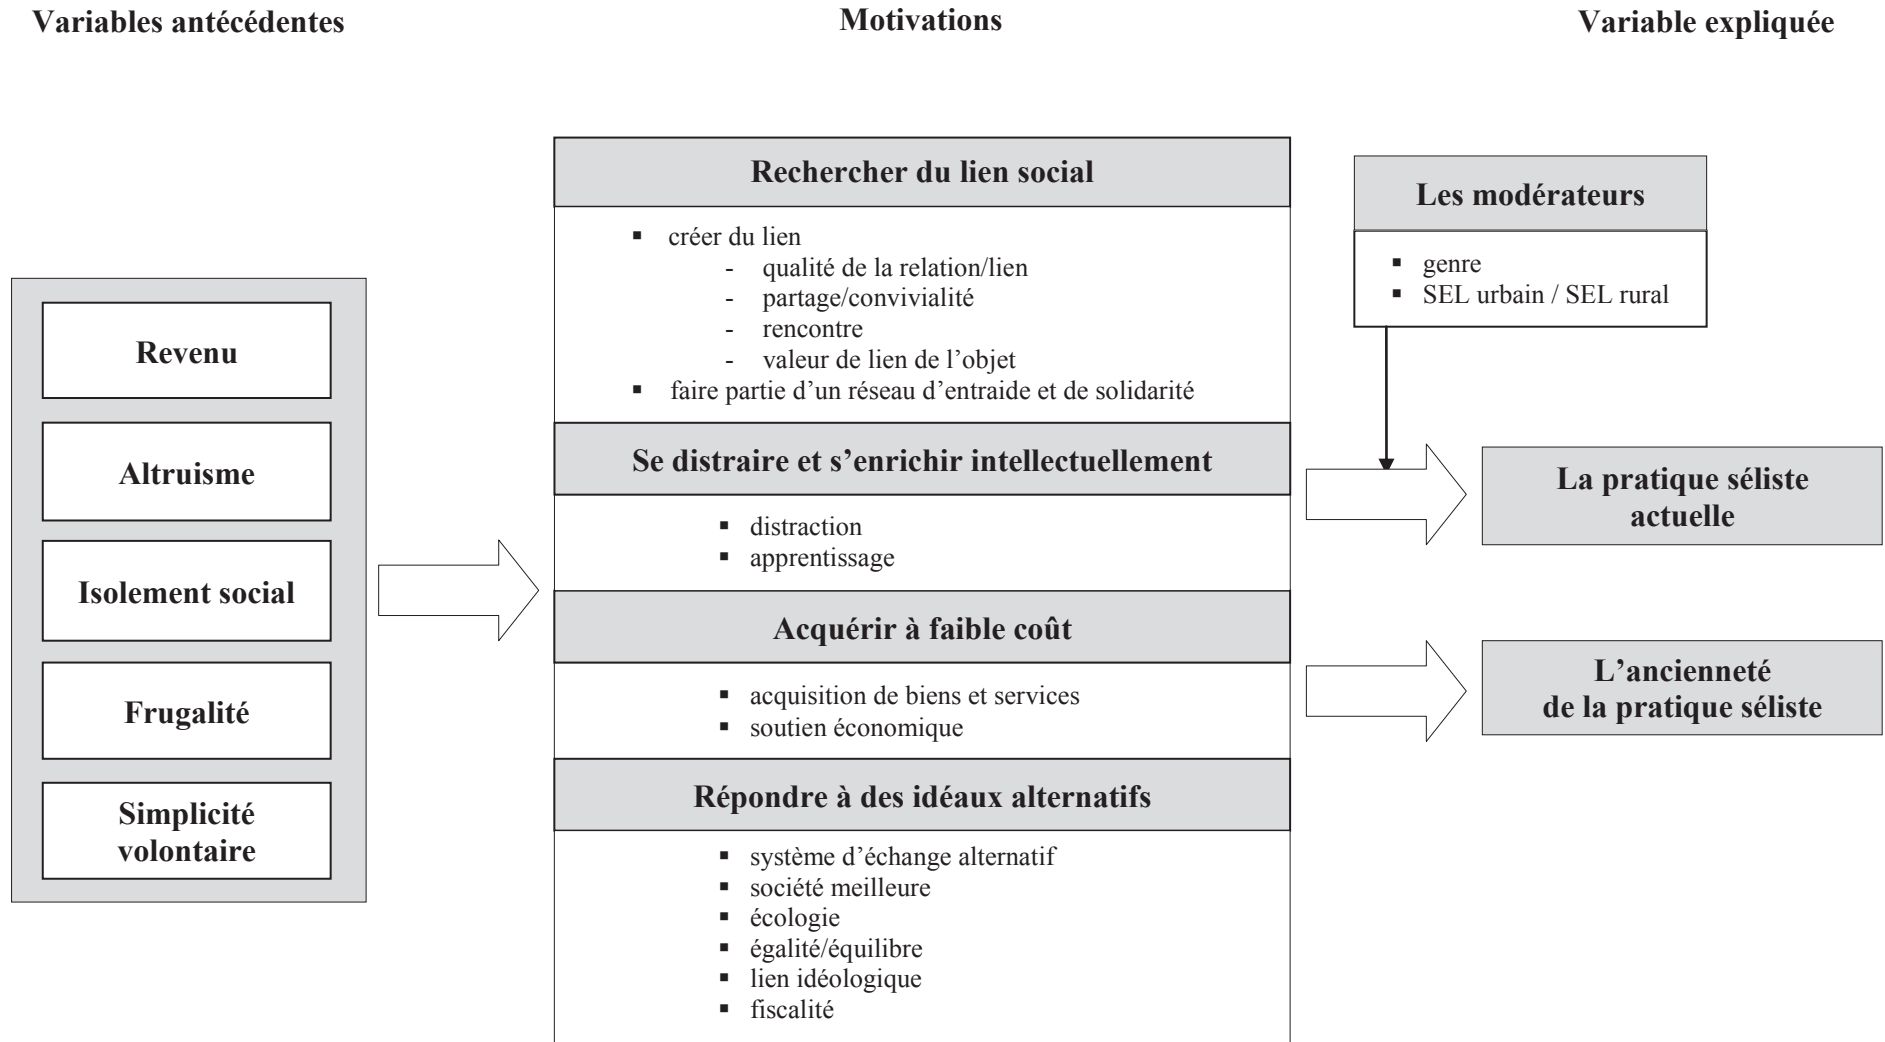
Variables antécédentes

Motivations

Variable expliquée

Revenu

Altruisme

Isolement social

Frugalité

Simplicité volontaire

Rechercher du lien social

- créer du lien
  - qualité de la relation/lien
  - partage/convivialité
  - rencontre
  - valeur de lien de l'objet
- faire partie d'un réseau d'entraide et de solidarité

Se distraire et s'enrichir intellectuellement

- distraction
- apprentissage

Acquérir à faible coût

- acquisition de biens et services
- soutien économique

Répondre à des idéaux alternatifs

- système d'échange alternatif
- société meilleure
- écologie
- égalité/équilibre
- lien idéologique
- fiscalité

Les modérateurs

- genre
- SEL urbain / SEL rural

La pratique séliste actuelle

L'ancienneté de la pratique séliste